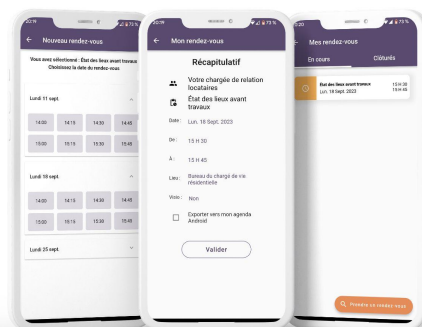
Nouveau rendez-vous

Vous avez sélectionné : État des lieux avant travaux
Choisissez la date du rendez-vous

Lundi 11 sept.

| 14:00 | 14:15 | 14:30 | 14:45 |
|---|---|---|---|
| 15:00 | 15:15 | 15:30 | 15:45 |

Lundi 18 sept.

| 14:00 | 14:15 | 14:30 | 14:45 |
|---|---|---|---|
| 15:00 | 15:15 | 15:30 | 15:45 |

Lundi 25 sept.

Mon rendez-vous

Récapitulatif

Votre chargée de relation locataires

État des lieux avant travaux

Date : Lun. 18 Sept. 2023

De : 15 H 30

À : 15 H 45

Lieu : Bureau du chargé de vie résidentielle

Visio : Non

Exporter vers mon agenda Android

Valider

Mes rendez-vous

En cours

Clôturés

État des lieux avant travaux
Lun. 18 Sept. 2023
15 H 30
15 H 45

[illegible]